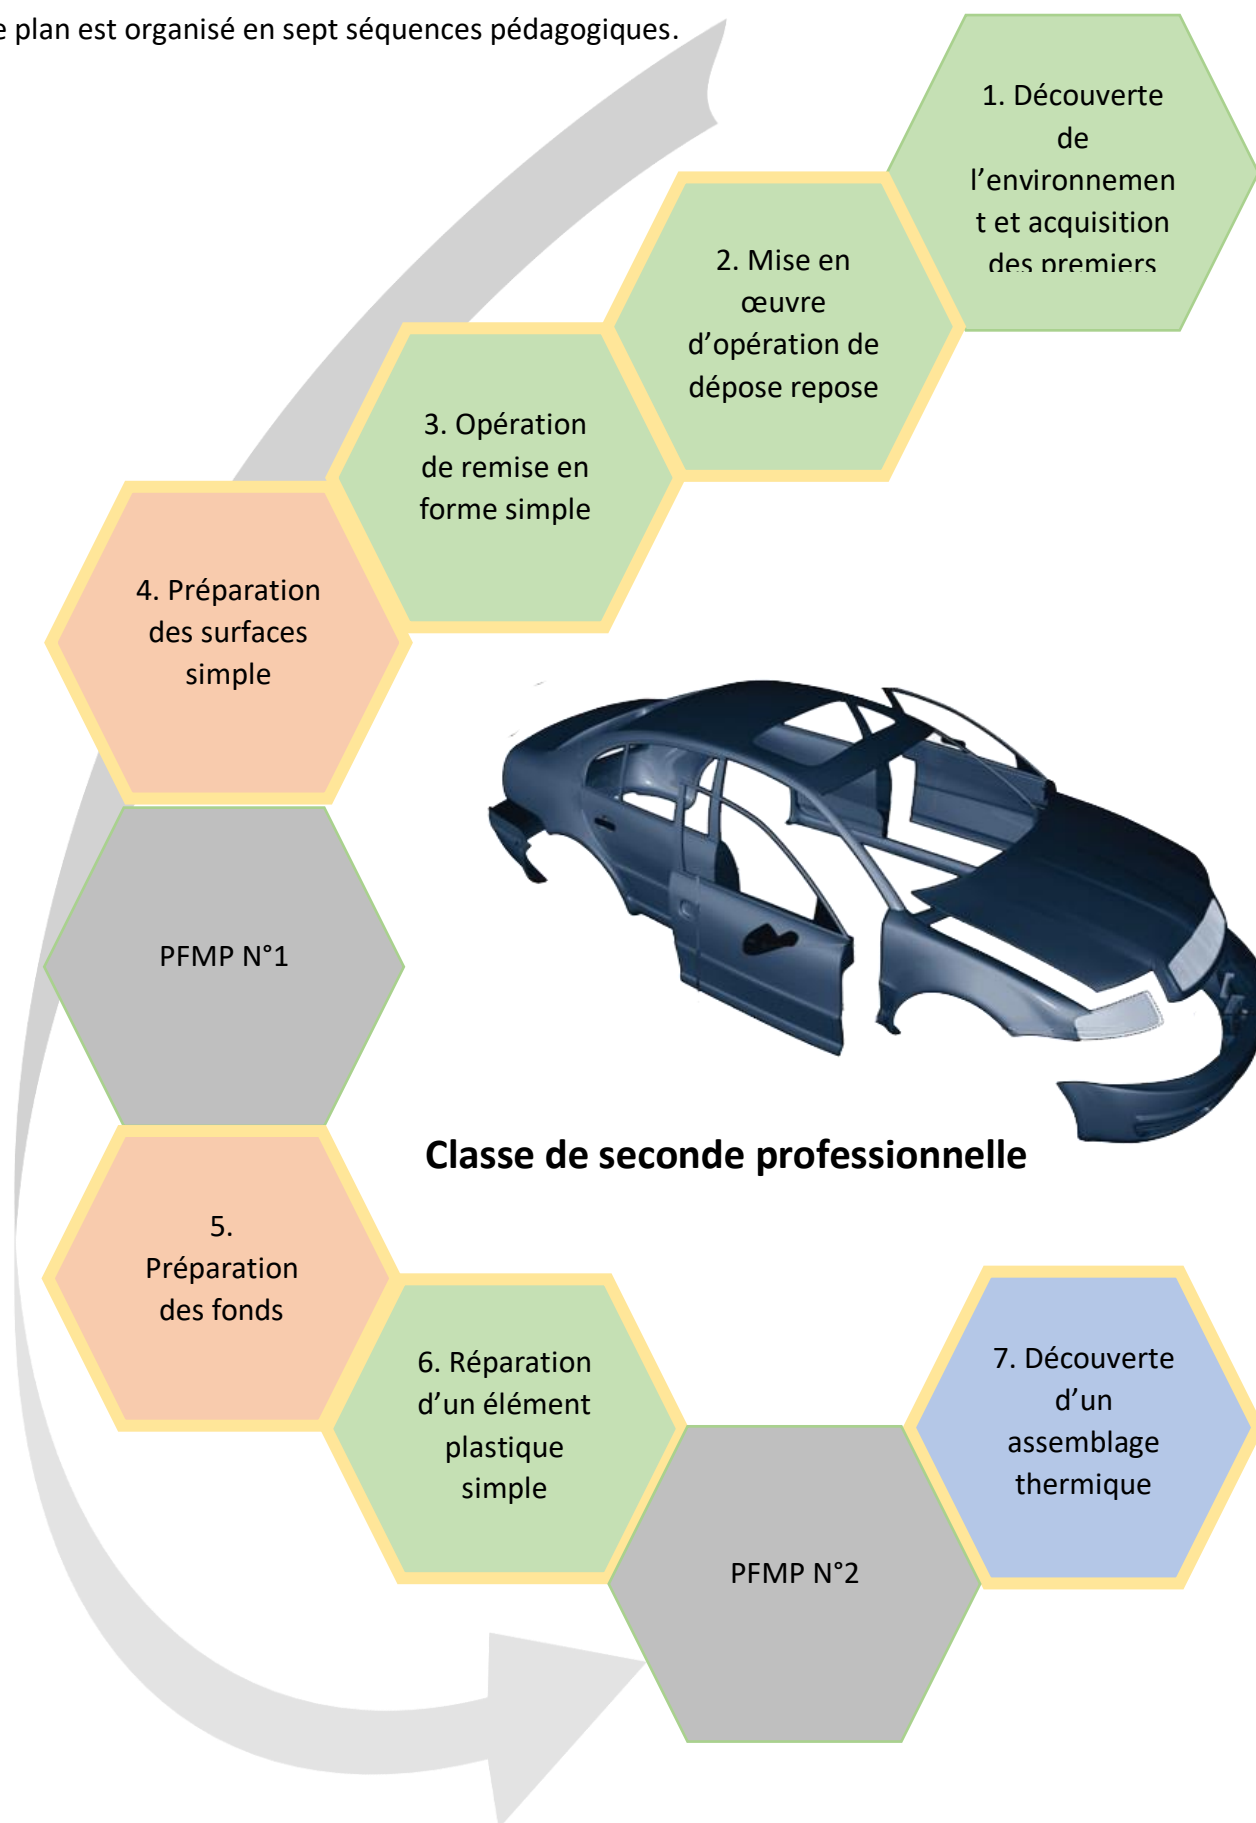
e plan est organisé en sept séquences pédagogiques.

1. Découverte de l'environnement et acquisition des premiers

2. Mise en œuvre d'opération de dépose repose

3. Opération de remise en forme simple

4. Préparation des surfaces simple

PFMP N°1

Classe de seconde professionnelle

5. Préparation des fonds

6. Réparation d'un élément plastique simple

PFMP N°2

7. Découverte d'un assemblage thermique